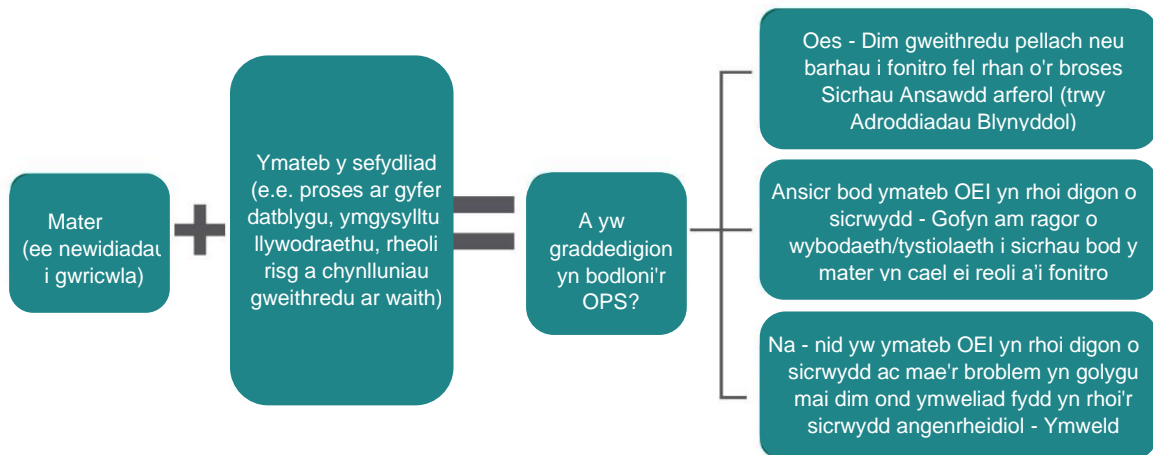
Mater (ee newidiadau i gwricwla)

Ymateb y sefydliad (e.e. proses ar gyfer datblygu, ymgysylltu llywodraethu, rheoli risg a chynlluniau gweithredu ar waith)

A yw graddedigion yn bodloni'r OPS?

Oes - Dim gweithredu pellach neu barhau i fonitro fel rhan o'r broses Sicrhau Ansawdd arferol (trwy Adroddiadau Blynyddol)

Ansicr bod ymateb OEI yn rhoi digon o sicrwydd - Gofyn am ragor o wybodaeth/tystiolaeth i sicrhau bod y mater yn cael ei reoli a'i fonitro

Na - nid yw ymateb OEI yn rhoi digon o sicrwydd ac mae'r broblem yn golygu mai dim ond ymweliad fydd yn rhoi'r sicrwydd angenrheidiol - Ymweld